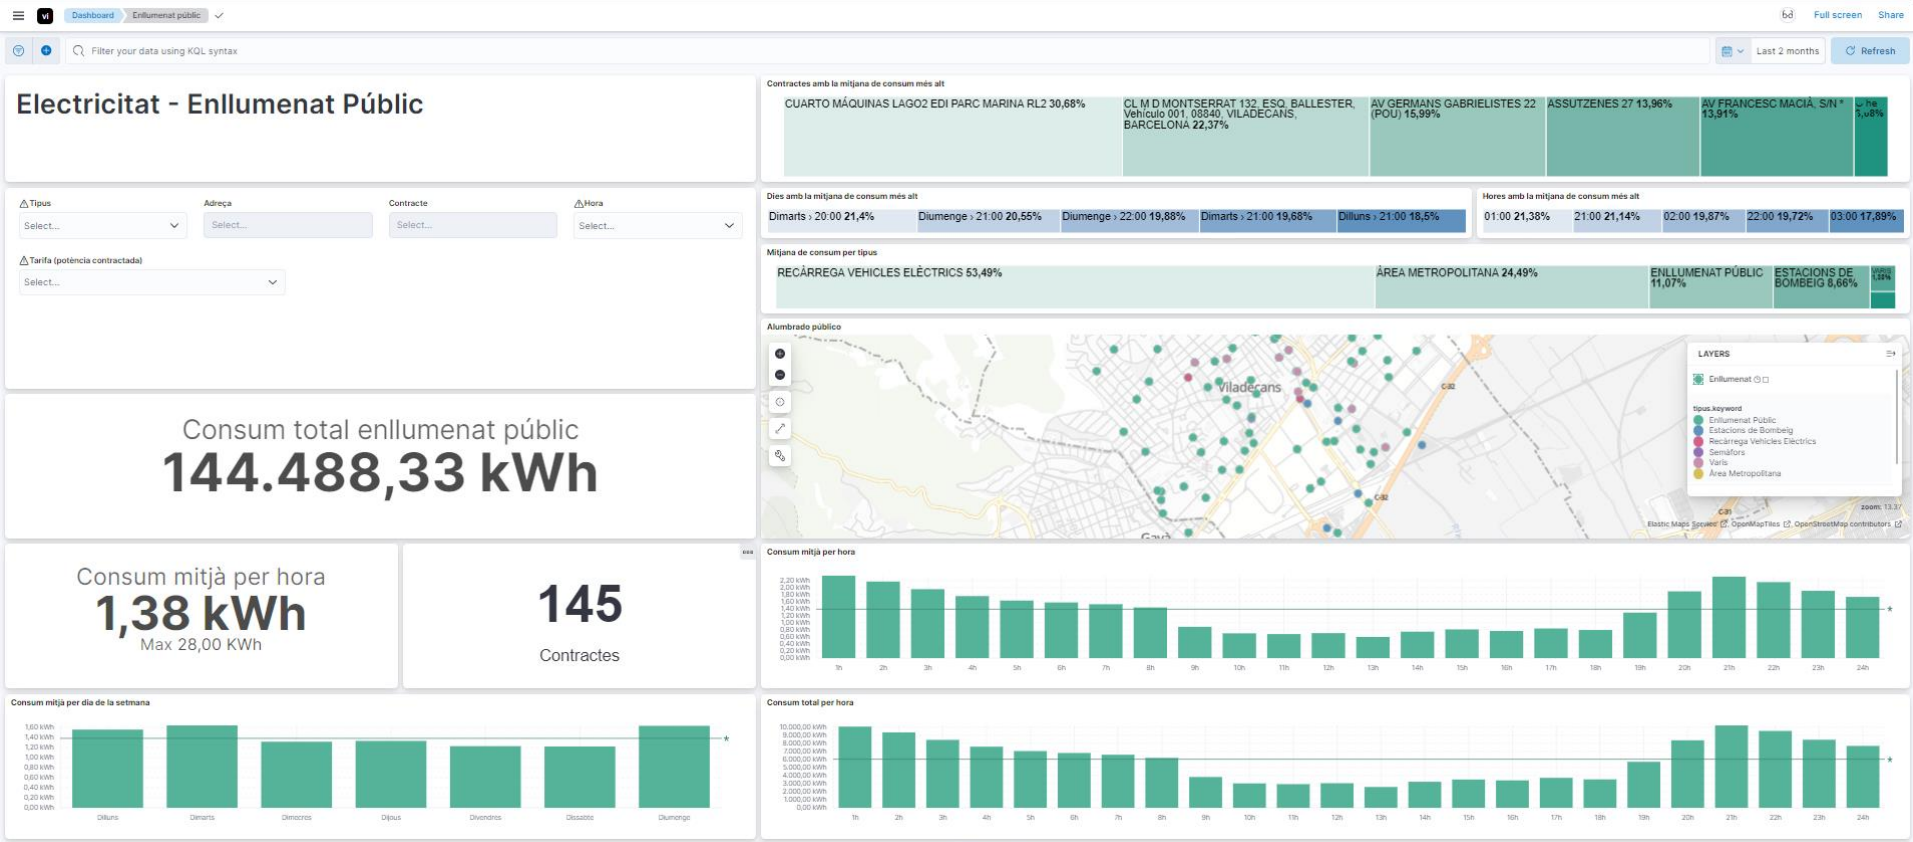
vi Dashboard Enllumenat públic

Full screen Share

Filter your data using KQL syntax

Last 2 months Refresh

Electricitat - Enllumenat Públic

Contractes amb la mitjana de consum més alt

CUARTO MÁQUINAS LAGO2 EDI PARC MARINA RL2 30,68%
CL M D MONTSERRAT 132, ESQ. BALLESTER, Vehículo 001, 08840, VILADECANS, BARCELONA 22,37%
AV GERMANS GABRIELISTES 22 (POU) 15,99%
ASSUTZENES 27 13,96%
AV FRANCESC MACIÀ, S/N * 13,91%
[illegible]

Tipus
Select...
Adreça
Select...
Contracte
Select...
Hora
Select...
Tarifa (potència contractada)
Select...

Dies amb la mitjana de consum més alt

Dimarts › 20:00 21,4%
Diumenge › 21:00 20,55%
Diumenge › 22:00 19,88%
Dimarts › 21:00 19,68%
Dilluns › 21:00 18,5%

Hores amb la mitjana de consum més alt

01:00 21,38%
21:00 21,14%
02:00 19,87%
22:00 19,72%
03:00 17,89%

Mitjana de consum per tipus

RECÀRREGA VEHICLES ELÈCTRICS 53,49%
ÀREA METROPOLITANA 24,49%
ENLLUMENAT PÚBLIC 11,07%
ESTACIONS DE BOMBEIG 8,66%
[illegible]

Alumbrado público

Viladecans
C-32
C-31
Gavà

LAYERS
Enllumenat
tipus.keyword
Enllumenat Públic
Estacions de Bombeig
Recàrrega Vehicles Elèctrics
Semàfors
Varis
Àrea Metropolitana
zoom: 13.37
Elastic Maps Service OpenMapTiles OpenStreetMap contributors

Consum total enllumenat públic
144.488,33 kWh

Consum mitjà per hora
1,38 kWh
Max 28,00 KWh

145
Contractes

Consum mitjà per hora

2,20 kWh
2,00 kWh
1,80 kWh
1,60 kWh
1,40 kWh
1,20 kWh
1,00 kWh
0,80 kWh
0,60 kWh
0,40 kWh
0,20 kWh
0,00 kWh
1h 2h 3h 4h 5h 6h 7h 8h 9h 10h 11h 12h 13h 14h 15h 16h 17h 18h 19h 20h 21h 22h 23h 24h

Consum mitjà per dia de la setmana

1,60 kWh
1,40 kWh
1,20 kWh
1,00 kWh
0,80 kWh
0,60 kWh
0,40 kWh
0,20 kWh
0,00 kWh
Dilluns Dimarts Dimecres Dijous Divendres Dissabte Diumenge

Consum total per hora

10.000,00 kWh
9.000,00 kWh
8.000,00 kWh
7.000,00 kWh
6.000,00 kWh
5.000,00 kWh
4.000,00 kWh
3.000,00 kWh
2.000,00 kWh
1.000,00 kWh
0,00 kWh
1h 2h 3h 4h 5h 6h 7h 8h 9h 10h 11h 12h 13h 14h 15h 16h 17h 18h 19h 20h 21h 22h 23h 24h